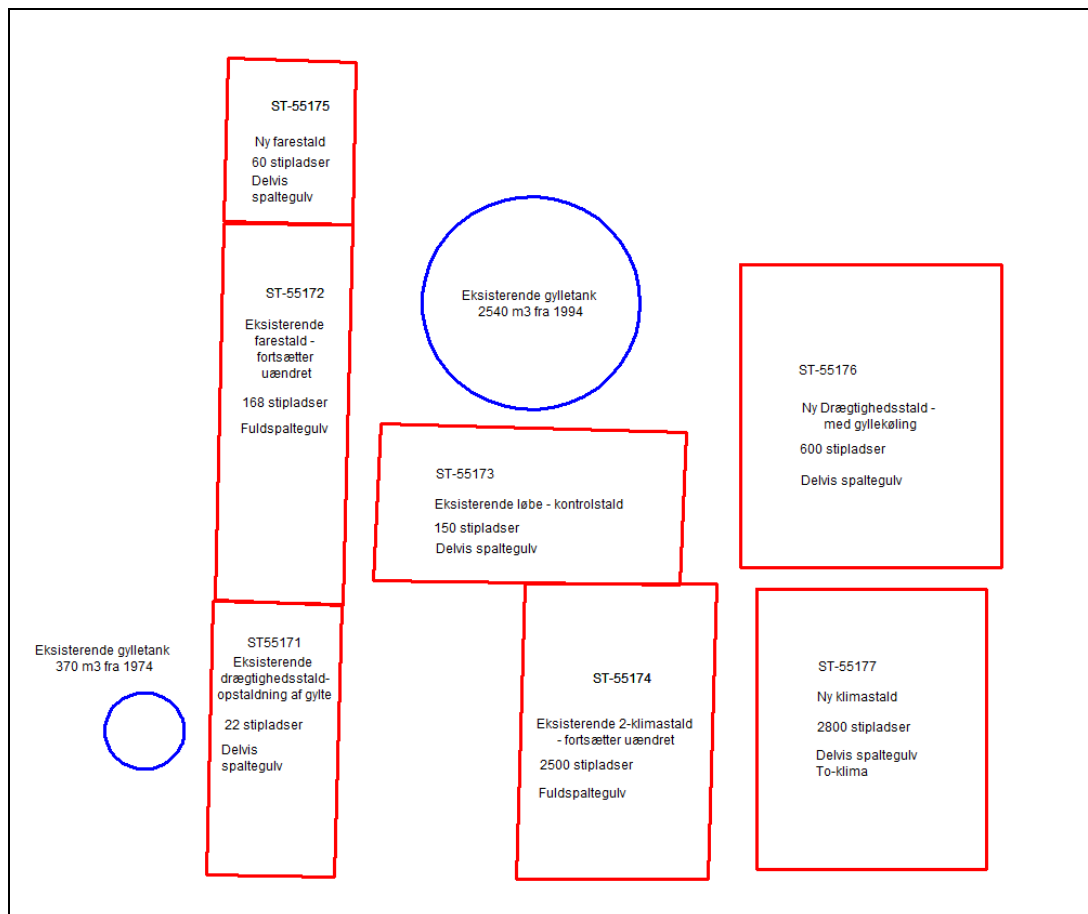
ST-55175

Ny farestald

60 stipladser

Delvis spaltegulv

ST-55172

Eksisterende farestald - fortsætter uændret

168 stipladser

Fuldspaltegulv

Eksisterende gylletank 2540 m3 fra 1994

ST-55176

Ny Drægtighedsstald - med gyllekøling

600 stipladser

Delvis spaltegulv

ST-55173

Eksisterende løbe - kontrolstald

150 stipladser

Delvis spaltegulv

Eksisterende gylletank 370 m3 fra 1974

ST55171

Eksisterende drægtighedsstald-opstaldning af gylte

22 stipladser

Delvis spaltegulv

ST-55174

Eksisterende 2-klimastald - fortsætter uændret

2500 stipladser

Fuldspaltegulv

ST-55177

Ny klimastald

2800 stipladser

Delvis spaltegulv
To-klima